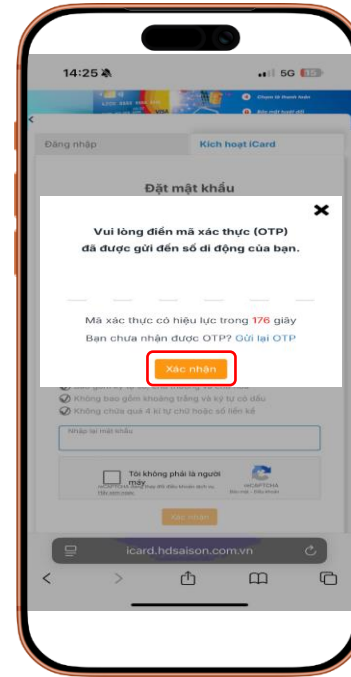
14:25

5G

Đăng nhập

Kích hoạt iCard

Đặt mật khẩu

Vui lòng điền mã xác thực (OTP) đã được gửi đến số di động của bạn.

Mã xác thực có hiệu lực trong 176 giây

Bạn chưa nhận được OTP? Gửi lại OTP

Xác nhận

Không bao gồm khoảng trắng và ký tự có dấu

Không chứa quá 4 kí tự chữ hoặc số liền kề

Nhập lại mật khẩu

Tôi không phải là người máy

reCAPTCHA

Xác nhận

icard.hdsaison.com.vn